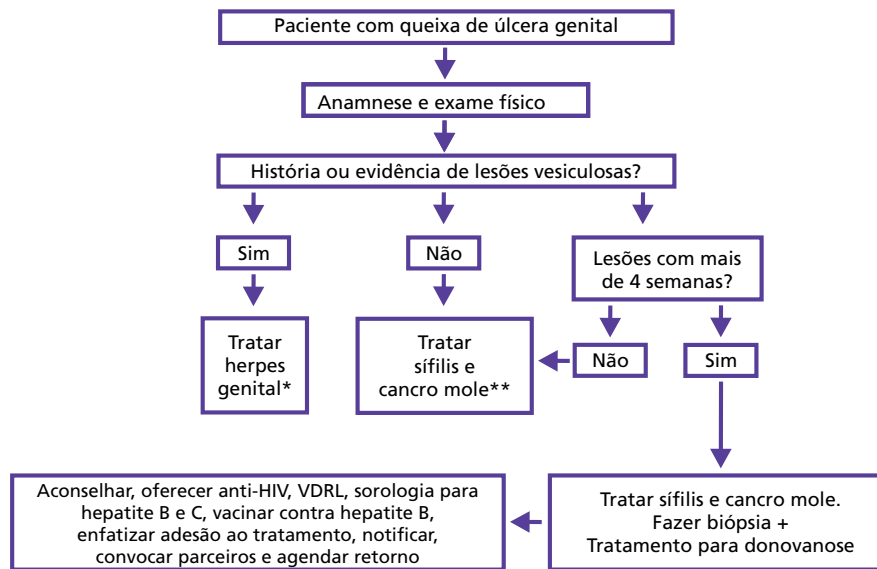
Paciente com queixa de úlcera genital

Anamnese e exame físico

História ou evidência de lesões vesiculosas?

Sim

Não

Lesões com mais de 4 semanas?

Tratar herpes genital*

Tratar sífilis e cancro mole**

Não

Sim

Aconselhar, oferecer anti-HIV, VDRL, sorologia para hepatite B e C, vacinar contra hepatite B, enfatizar adesão ao tratamento, notificar, convocar parceiros e agendar retorno

Tratar sífilis e cancro mole. Fazer biópsia + Tratamento para donovanose